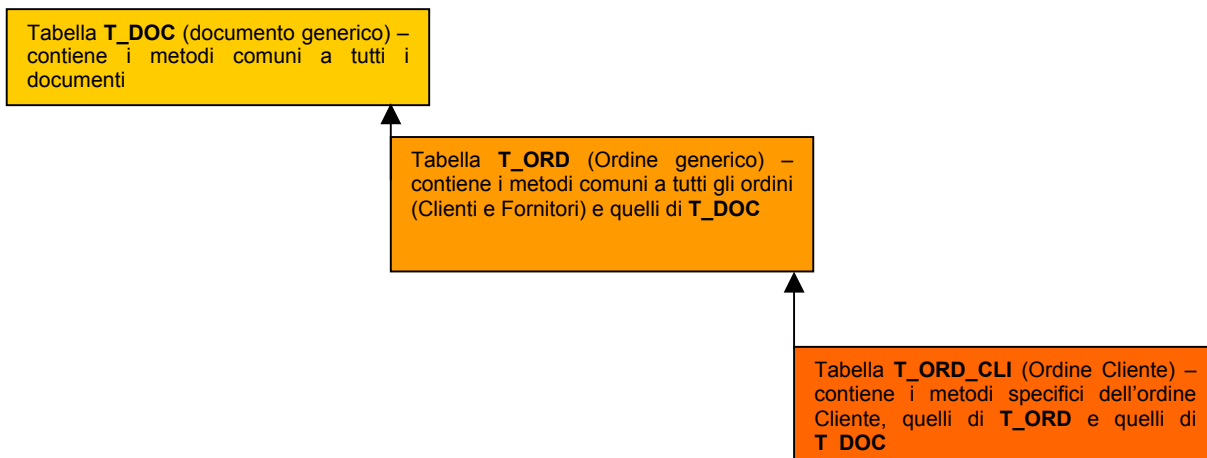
Tabella **T_DOC** (documento generico) – contiene i metodi comuni a tutti i documenti

Tabella **T_ORD** (Ordine generico) – contiene i metodi comuni a tutti gli ordini (Clienti e Fornitori) e quelli di **T_DOC**

Tabella **T_ORD_CLI** (Ordine Cliente) – contiene i metodi specifici dell'ordine Cliente, quelli di **T_ORD** e quelli di **T_DOC**